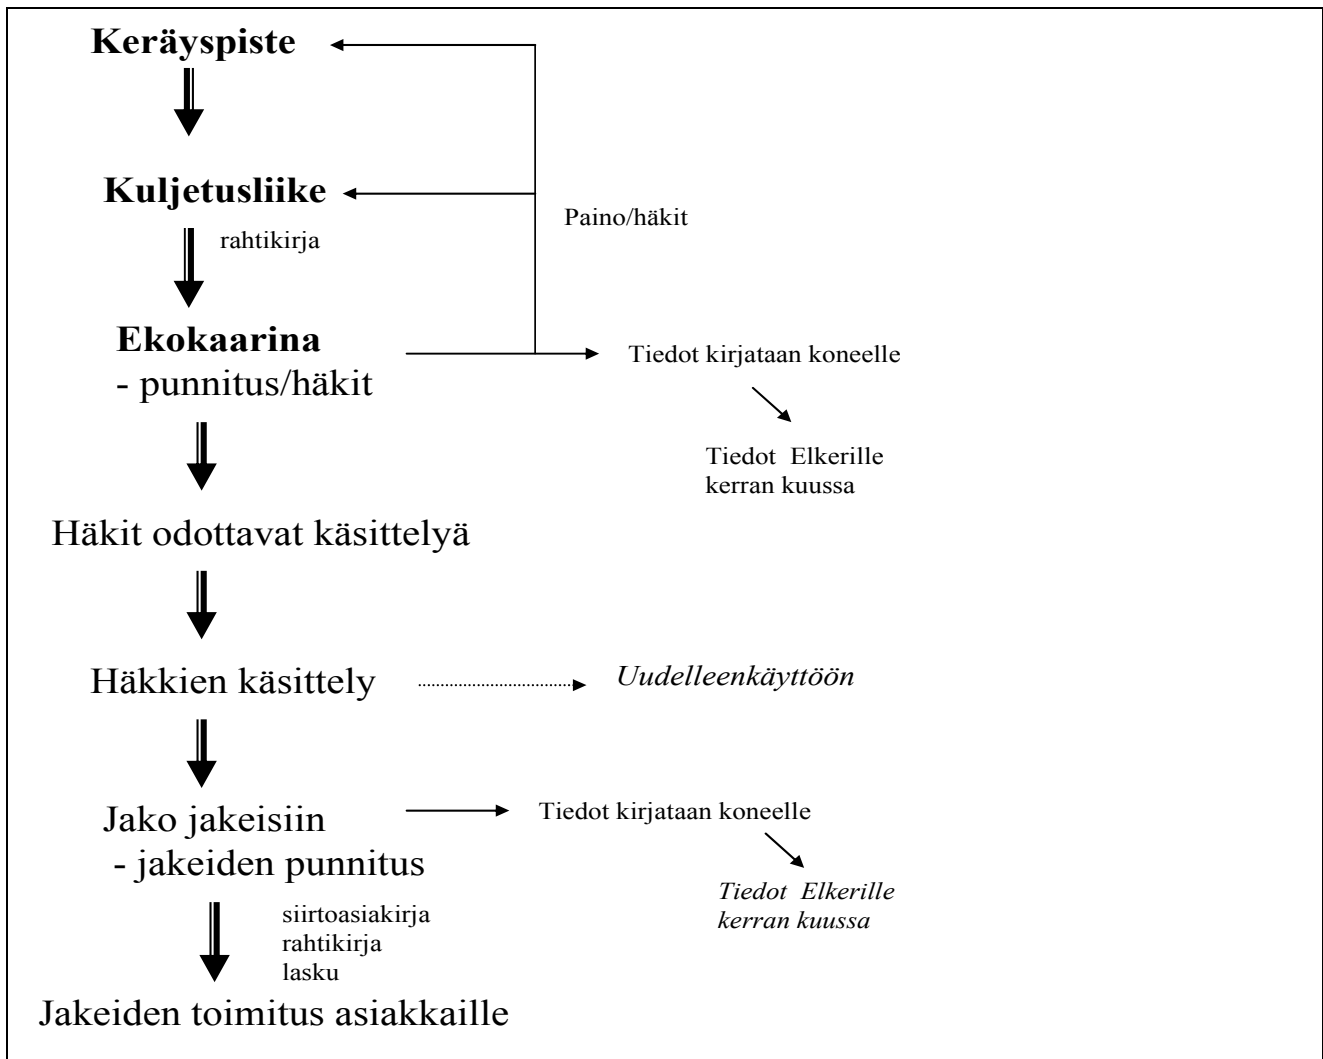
Keräyspiste

Kuljetusliike

Paino/häkit

rahtikirja

Ekokaarina
- punnitus/häkit

Tiedot kirjataan koneelle

Tiedot Elkerille
kerran kuussa

Häkit odottavat käsittelyä

Häkkien käsittely

*Uudelleenkäyttöön*

Jako jakeisiin
- jakeiden punnitus

Tiedot kirjataan koneelle

*Tiedot Elkerille*
*kerran kuussa*

siirtoasiakirja
rahtikirja
lasku

Jakeiden toimitus asiakkaille